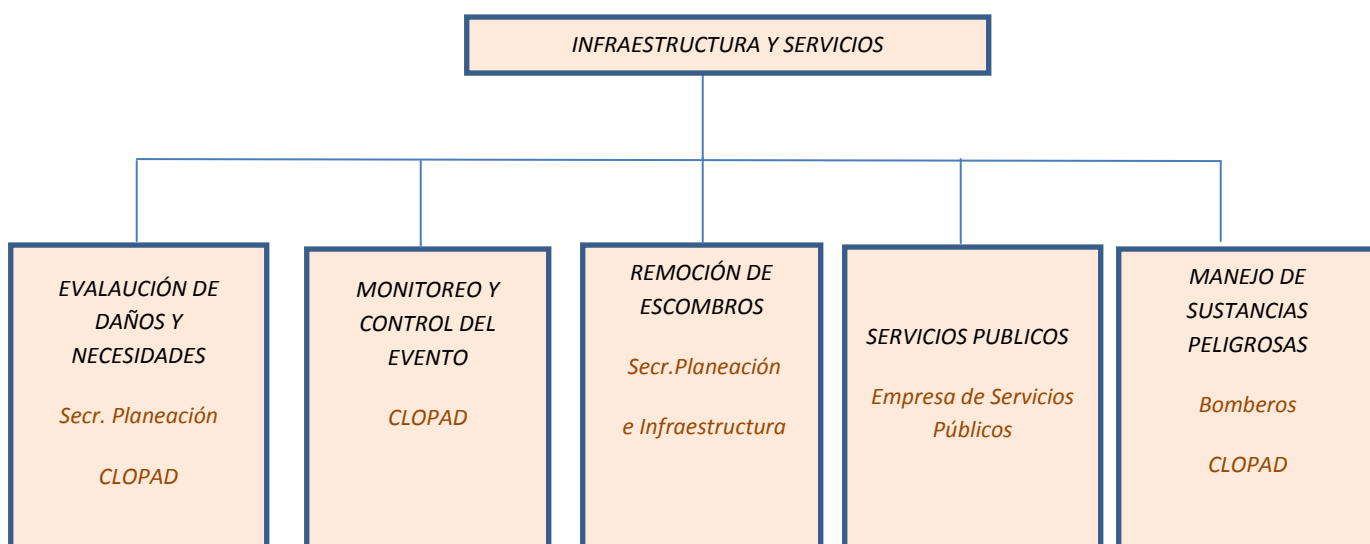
INFRAESTRUCTURA Y SERVICIOS

EVALAUCIÓN DE DAÑOS Y NECESIDADES

Secr. Planeación

CLOPAD

MONITOREO Y CONTROL DEL EVENTO

CLOPAD

REMOCIÓN DE ESCOMBROS

Secr.Planeación

e Infraestructura

SERVICIOS PUBLICOS

Empresa de Servicios Públicos

MANEJO DE SUSTANCIAS PELIGROSAS

Bomberos

CLOPAD